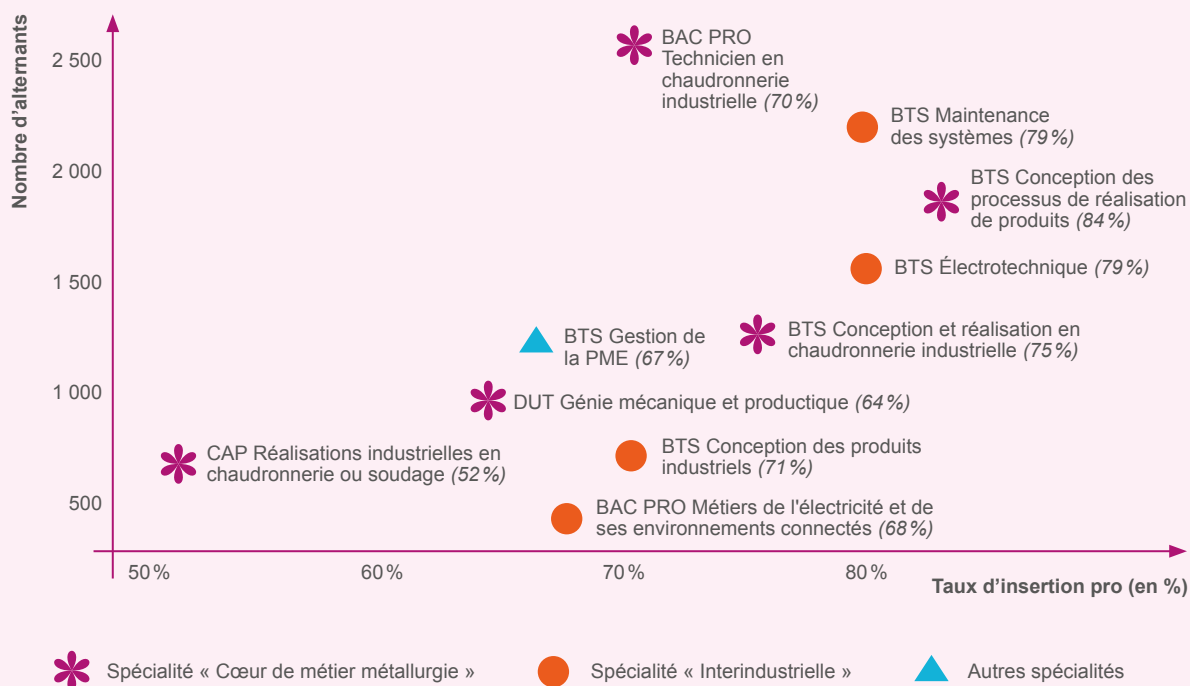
Nombre d'alternants

2 500

2 000

1 500

1 000

500

BAC PRO Technicien en chaudronnerie industrielle *(70%)*

BTS Maintenance des systèmes *(79%)*

BTS Conception des processus de réalisation de produits *(84%)*

BTS Électrotechnique *(79%)*

BTS Gestion de la PME *(67%)*

BTS Conception et réalisation en chaudronnerie industrielle *(75%)*

DUT Génie mécanique et productique *(64%)*

CAP Réalisations industrielles en chaudronnerie ou soudage *(52%)*

BTS Conception des produits industriels *(71%)*

BAC PRO Métiers de l'électricité et de ses environnements connectés *(68%)*

50%

60%

70%

80%

Taux d'insertion pro (en %)

Spécialité « Cœur de métier métallurgie »

Spécialité « Interindustrielle »

Autres spécialités